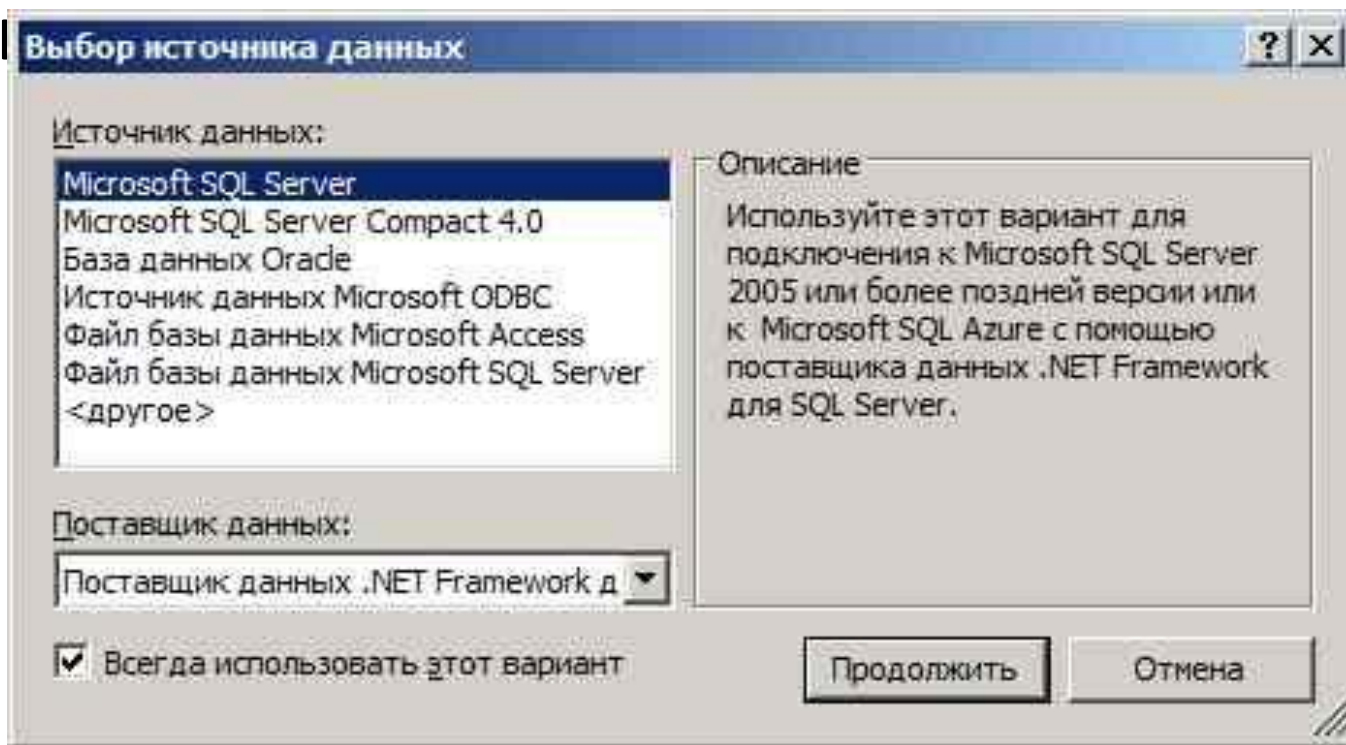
Выбор источника данных

? X

Источник данных:

Microsoft SQL Server
Microsoft SQL Server Compact 4.0
База данных Oracle
Источник данных Microsoft ODBC
Файл базы данных Microsoft Access
Файл базы данных Microsoft SQL Server
<другое>

Описание

Используйте этот вариант для подключения к Microsoft SQL Server 2005 или более поздней версии или к Microsoft SQL Azure с помощью поставщика данных .NET Framework для SQL Server.

Поставщик данных:

Поставщик данных .NET Framework д

Всегда использовать этот вариант

Продолжить

Отмена